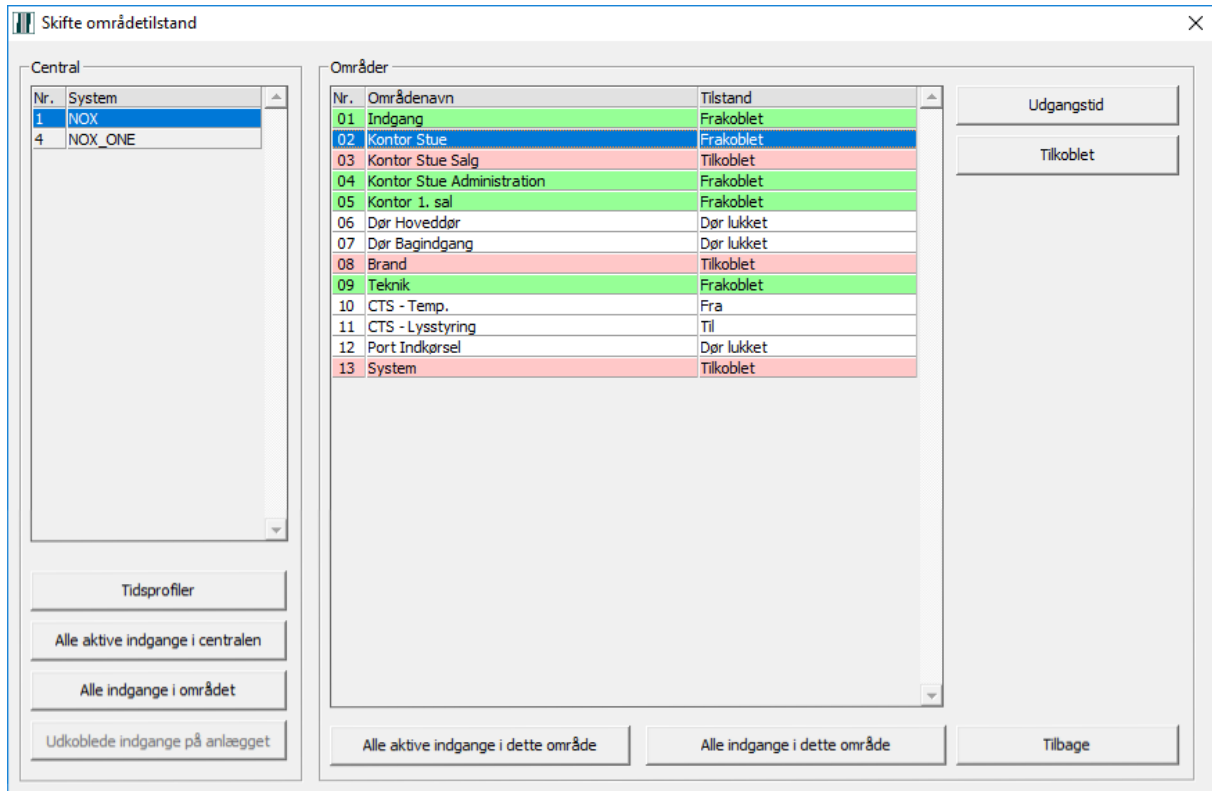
Skifte områdetilstand

Central

| Nr. | System |
|---|---|
| 1 | NOX |
| 4 | NOX_ONE |

Tidsprofiler

Alle aktive indgange i centralen

Alle indgange i området

Udkoblede indgange på anlægget

Områder

| Nr. | Områdenavn | Tilstand |
|---|---|---|
| 01 | Indgang | Frakoblet |
| 02 | Kontor Stue | Frakoblet |
| 03 | Kontor Stue Salg | Tilkoblet |
| 04 | Kontor Stue Administration | Frakoblet |
| 05 | Kontor 1. sal | Frakoblet |
| 06 | Dør Hoveddør | Dør lukket |
| 07 | Dør Bagindgang | Dør lukket |
| 08 | Brand | Tilkoblet |
| 09 | Teknik | Frakoblet |
| 10 | CTS - Temp. | Fra |
| 11 | CTS - Lysstyring | Til |
| 12 | Port Indkørsel | Dør lukket |
| 13 | System | Tilkoblet |

Udgangstid

Tilkoblet

Alle aktive indgange i dette område

Alle indgange i dette område

Tilbage